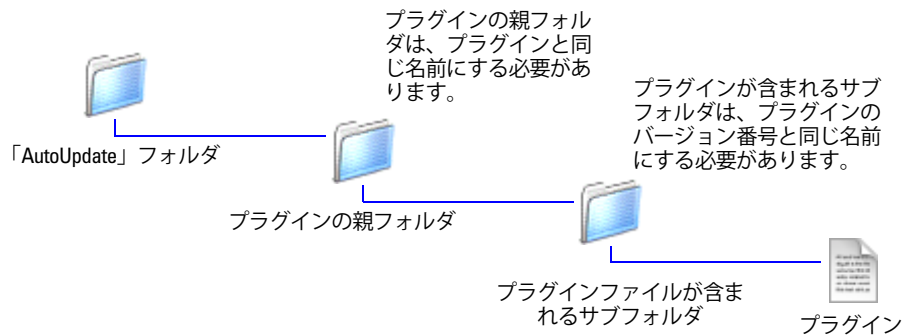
プラグインの親フォルダは、プラグインと同じ名前にする必要があります。

プラグインが含まれるサブフォルダは、プラグインのバージョン番号と同じ名前にする必要があります。

「AutoUpdate」フォルダ

プラグインの親フォルダ

プラグインファイルが含まれるサブフォルダ

プラグイン